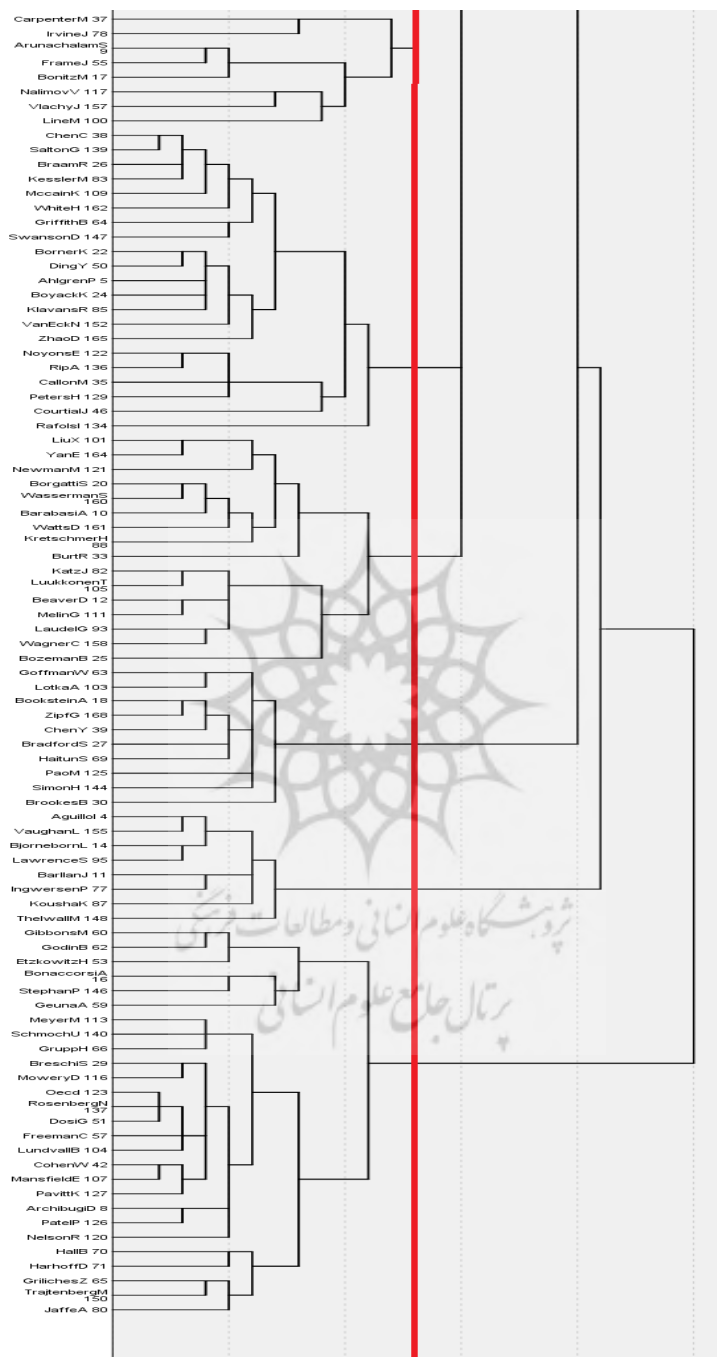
CarpenterM 37
IrvineJ 78
ArunachalamS 9
FrameJ 55
BonitzM 17
NalimovV 117
VlachyJ 157
LineM 100
ChenC 38
SaltonG 139
BraamR 26
KesslerM 83
MccainK 109
WhiteH 162
GriffithB 64
SwansonD 147
BornerK 22
DingY 50
AhlgrenP 5
BoyackK 24
KlavansR 85
VanEckN 152
ZhaoD 165
NoyonsE 122
RipA 136
CallonM 35
PetersH 129
CourtialJ 46
RafolsI 134
LiuX 101
YanE 164
NewmanM 121
BorgattiS 20
WassermanS 160
BarabasiA 10
WattsD 161
KretschmerH 88
BurtR 33
KatzJ 82
LuukkonenT 105
BeaverD 12
MelinG 111
LaudelG 93
WagnerC 158
BozemanB 25
GoffmanW 63
LotkaA 103
BooksteinA 18
ZipfG 168
ChenY 39
BradfordS 27
HaitunS 69
PaoM 125
SimonH 144
BrookesB 30
AguilloI 4
VaughanL 155
BjornebornL 14
LawrenceS 95
BarIlanJ 11
IngwersenP 77
KoushaK 87
ThelwallM 148
GibbonsM 60
GodinB 62
EtzkowitzH 53
BonaccorsiA 16
StephanP 146
GeunaA 59
MeyerM 113
SchmochU 140
GruppH 66
BreschiS 29
MoweryD 116
Oecd 123
RosenbergN 137
DosiG 51
FreemanC 57
LundvallB 104
CohenW 42
MansfieldE 107
PavittK 127
ArchibugiD 8
PatelP 126
NelsonR 120
HallB 70
HarhoffD 71
GrilichesZ 65
TrajtenbergM 150
JaffeA 80
پژوهشگاه علوم انسانی و مطالعات فرهنگی
پرتال جامع علوم انسانی